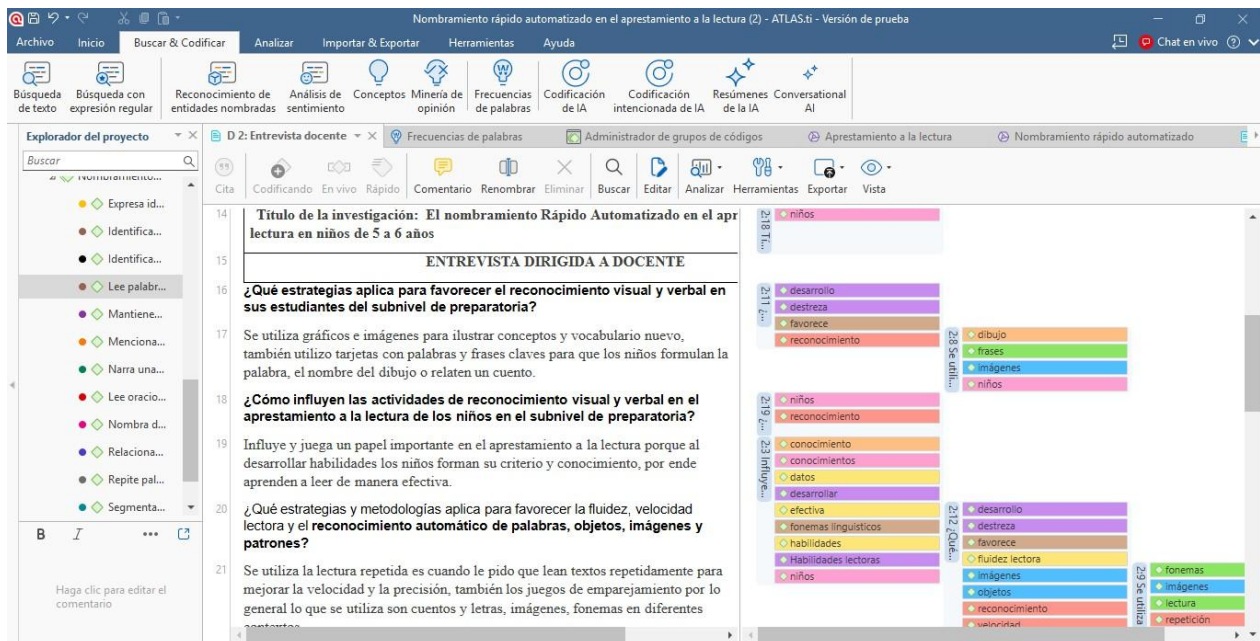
Nombramiento rápido automatizado en el aprestamiento a la lectura (2) - ATLAS.ti - Versión de prueba

Archivo Inicio Buscar & Codificar Analizar Importar & Exportar Herramientas Ayuda Chat en vivo

Búsqueda de texto Búsqueda con expresión regular Reconocimiento de entidades nombradas Análisis de sentimiento Conceptos Minería de opinión Frecuencias de palabras Codificación de IA Codificación intencionada de IA Resúmenes de la IA Conversational AI

Explorador del proyecto D 2: Entrevista docente Frecuencias de palabras Administrador de grupos de códigos Aprestamiento a la lectura Nombramiento rápido automatizado

Buscar
Nombramiento...
Expresa id...
Identifica...
Identifica...
Lee palabr...
Mantiene...
Menciona...
Narra una...
Lee oracio...
Nombra d...
Relaciona...
Repite pal...
Segmenta...

B I ...

Haga clic para editar el comentario

Cita Codificando En vivo Rápido Comentario Renombrar Eliminar Buscar Editar Analizar Herramientas Exportar Vista

14 Título de la investigación: El nombramiento Rápido Automatizado en el apr lectura en niños de 5 a 6 años

15 ENTREVISTA DIRIGIDA A DOCENTE

16 ¿Qué estrategias aplica para favorecer el reconocimiento visual y verbal en sus estudiantes del subnivel de preparatoria?

17 Se utiliza gráficos e imágenes para ilustrar conceptos y vocabulario nuevo, también utilizo tarjetas con palabras y frases claves para que los niños formulan la palabra, el nombre del dibujo o relaten un cuento.

18 ¿Cómo influyen las actividades de reconocimiento visual y verbal en el apresta­miento a la lectura de los niños en el subnivel de preparatoria?

19 Influye y juega un papel importante en el apresta­miento a la lectura porque al desarrollar habilidades los niños forman su criterio y conocimiento, por ende aprenden a leer de manera efectiva.

20 ¿Qué estrategias y metodologías aplica para favorecer la fluidez, velocidad lectora y el reconocimiento automático de palabras, objetos, imágenes y patrones?

21 Se utiliza la lectura repetida es cuando le pido que lean textos repetidamente para mejorar la velocidad y la precisión, también los juegos de emparejamiento por lo general lo que se utiliza son cuentos y letras, imágenes, fonemas en diferentes

2:18 T... niños
2:11 ¿... desarrollo destreza favorece reconocimiento
2:8 Se utili... dibujo frases imágenes niños
2:19 ¿... niños reconocimiento
2:3 Influye... conocimiento conocimientos datos desarrollar efectiva fonemas lingüísticos habilidades Habilidades lectoras niños
2:12 ¿Qué... desarrollo destreza favorece fluidez lectora imágenes objetos reconocimiento velocidad
2:9 Se utiliza fonemas imágenes lectura repetición